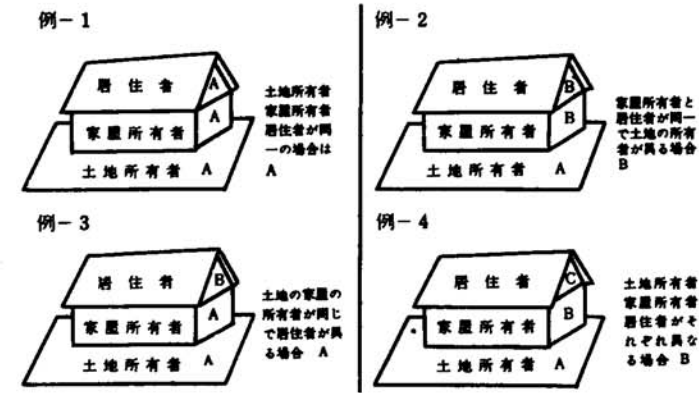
例－1

居住者 A
家屋所有者 A
土地所有者 A

土地所有者家屋所有者居住者が同一の場合は A

例－2

居住者 B
家屋所有者 B
土地所有者 A

家屋所有者と居住者が同一で土地の所有者が異る場合 B

例－3

居住者 B
家屋所有者 A
土地所有者 A

土地の家屋の所有者が同じで居住者が異る場合 A

例－4

居住者 C
家屋所有者 B
土地所有者 A

土地所有者家屋所有者居住者がそれぞれ異なる場合 B